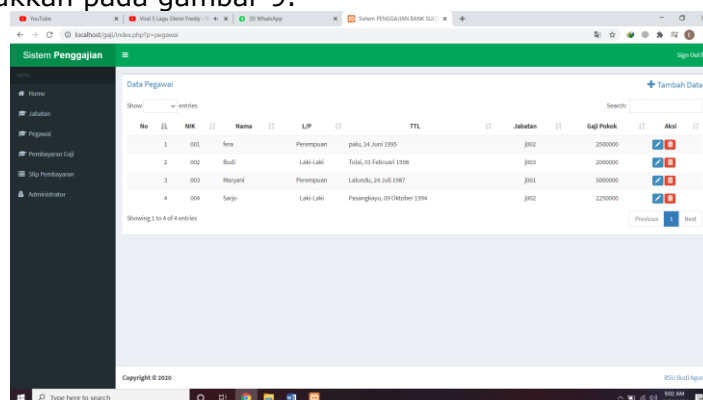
ukkan pada gambar 9.

YouTube
Viral 5 Lagu Glenn Fredly
(9) WhatsApp
Sistem PENGGAJIAN BANK SULT

localhost/gaji/index.php?p=pegawai

Sistem Penggajian
Sign Out

MENU
Home
Jabatan
Pegawai
Pembayaran Gaji
Slip Pembayaran
Administrator

Data Pegawai
Tambah Data

Show entries
Search:

| No | NIK | Nama | L/P | TTL | Jabatan | Gaji Pokok | Aksi |
|---|---|---|---|---|---|---|---|
| 1 | 001 | fera | Perempuan | palu, 14 Juni 1995 | j002 | 2500000 | |
| 2 | 002 | Budi | Laki-Laki | Tolai, 01 Februari 1998 | j003 | 2000000 | |
| 3 | 003 | Maryani | Perempuan | Lalundu, 24 Juli 1987 | j001 | 5000000 | |
| 4 | 004 | Sarjo | Laki-Laki | Pasangkayu, 09 Oktober 1994 | j002 | 2250000 | |

Showing 1 to 4 of 4 entries
Previous 1 Next

Copyright © 2020
RSU Budi Agun

Type here to search
9:02 AM